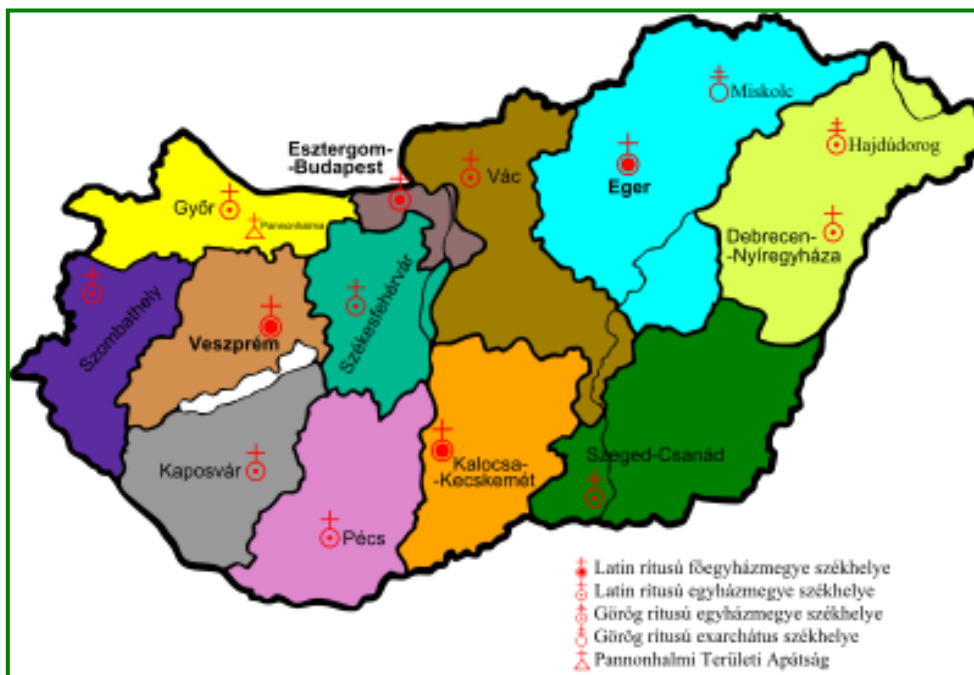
Esztergom-
-Budapest

Vác

Miskolc

Hajdúdorog

Eger

Győr

Pannonhalma

Debrecen-
-Nyíregyháza

Szombathely

Székesfehérvár

Veszprém

Kaposvár

Kalocsa-
-Kecskemét

Szeged-Csanád

Pécs

Latin rítusú főegyházmegye székhelye
Latin rítusú egyházmegye székhelye
Görög rítusú egyházmegye székhelye
Görög rítusú exarchátus székhelye
Pannonhalmi Területi Apátság